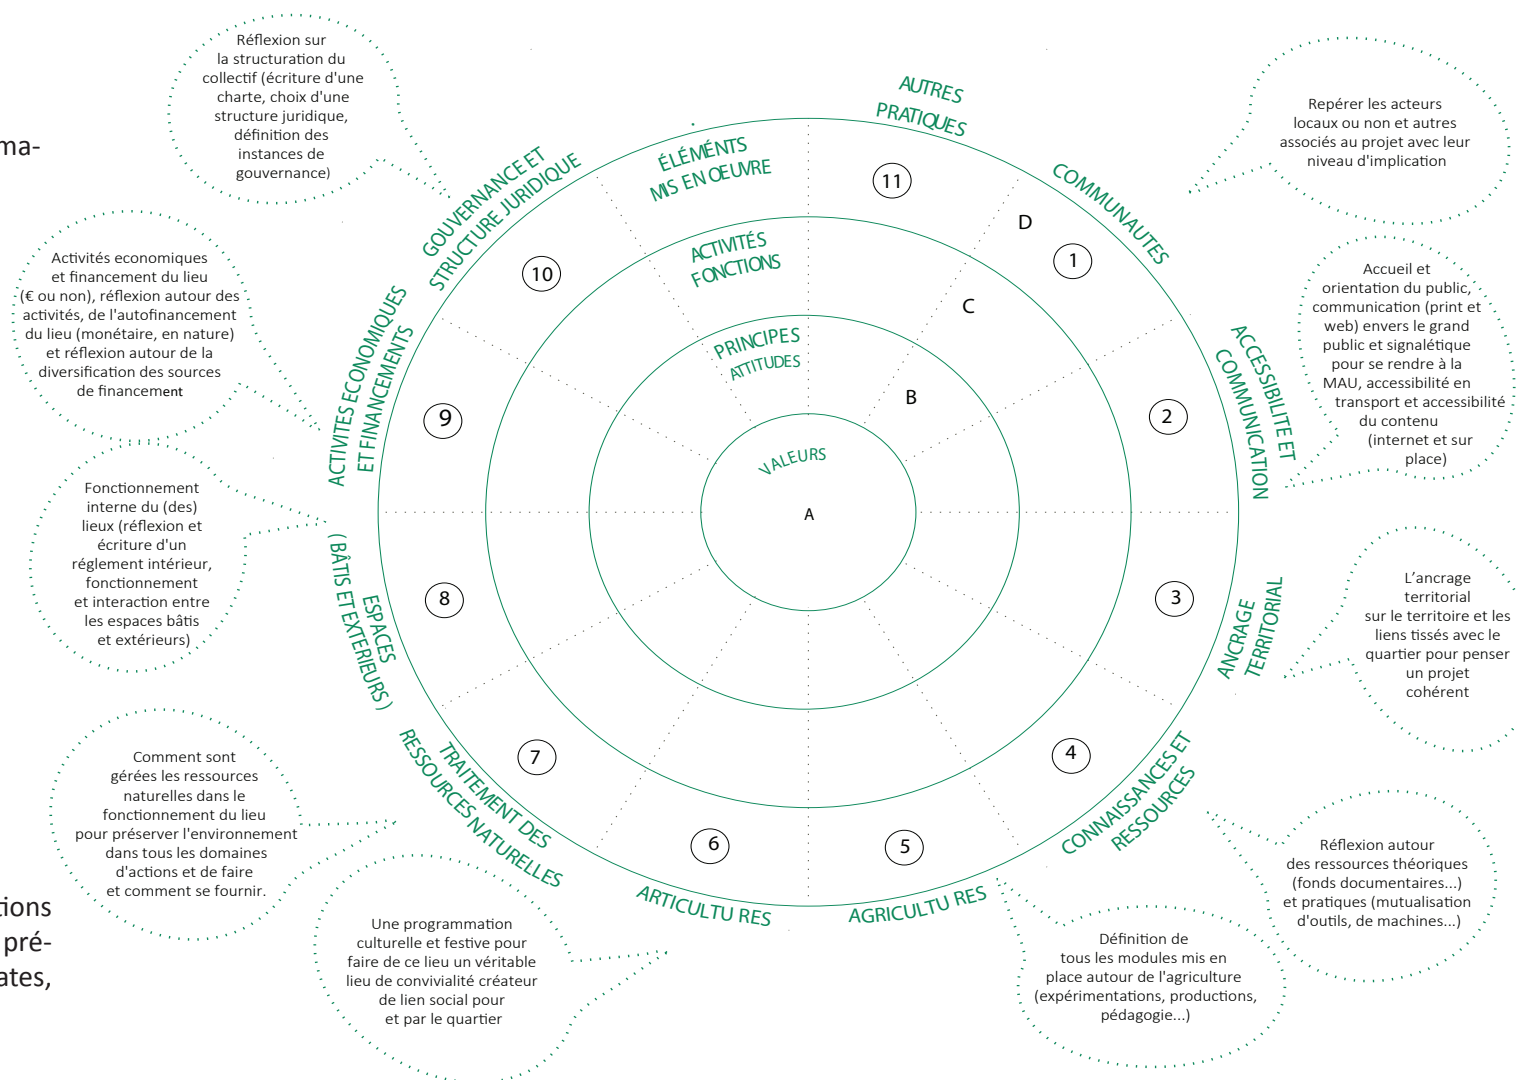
ma-

tions
pré-
ates,

Réflexion sur la structuration du collectif (écriture d'une charte, choix d'une structure juridique, définition des instances de gouvernance)

Activités economiques et financement du lieu (€ ou non), réflexion autour des activités, de l'autofinancement du lieu (monétaire, en nature) et réflexion autour de la diversification des sources de financement

Fonctionnement interne du (des) lieux (réflexion et écriture d'un réglement intérieur, fonctionnement et interaction entre les espaces bâtis et extérieurs)

Comment sont gérées les ressources naturelles dans le fonctionnement du lieu pour préserver l'environnement dans tous les domaines d'actions et de faire et comment se fournir.

Une programmation culturelle et festive pour faire de ce lieu un véritable lieu de convivialité créateur de lien social pour et par le quartier

Définition de tous les modules mis en place autour de l'agriculture (expérimentations, productions, pédagogie...)

Réflexion autour des ressources théoriques (fonds documentaires...) et pratiques (mutualisation d'outils, de machines...)

L'ancrage territorial sur le territoire et les liens tissés avec le quartier pour penser un projet cohérent

Accueil et orientation du public, communication (print et web) envers le grand public et signalétique pour se rendre à la MAU, accessibilité en transport et accessibilité du contenu (internet et sur place)

Repérer les acteurs locaux ou non et autres associés au projet avec leur niveau d'implication

AUTRES PRATIQUES
COMMUNAUTES
ACCESSIBILITE ET COMMUNICATION
ANCRAGE TERRITORIAL
CONNAISSANCES ET RESSOURCES
AGRICULTU RES
ARTICULTU RES
TRAITEMENT DES RESSOURCES NATURELLES
ESPACES (BÂTIS ET EXTERIEURS)
ACTIVITES ECONOMIQUES ET FINANCEMENTS
GOUVERNANCE ET STRUCTURE JURIDIQUE

ÉLÉMÉNTS MIS EN OEUVRE
ACTIVITÉS FONCTIONS
PRINCIPES ATTITUDES
VALEURS

A
B
C
D

1
2
3
4
5
6
7
8
9
10
11